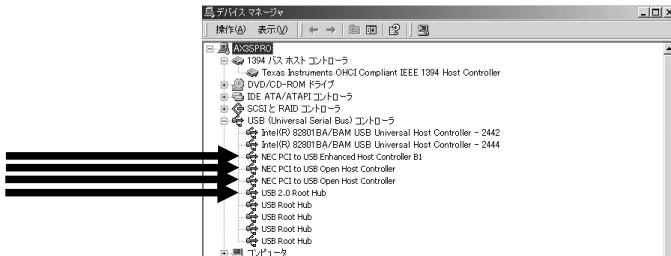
デバイス マネージャ

操作(A) 表示(V)

AX3SPRO
1394 バス ホスト コントローラ
Texas Instruments OHCI Compliant IEEE 1394 Host Controller
DVD/CD-ROM ドライブ
IDE ATA/ATAPI コントローラ
SCSI と RAID コントローラ
USB (Universal Serial Bus) コントローラ
Intel(R) 82801BA/BAM USB Universal Host Controller - 2442
Intel(R) 82801BA/BAM USB Universal Host Controller - 2444
NEC PCI to USB Enhanced Host Controller B1
NEC PCI to USB Open Host Controller
NEC PCI to USB Open Host Controller
USB 2.0 Root Hub
USB Root Hub
USB Root Hub
USB Root Hub
USB Root Hub
コンピュータ